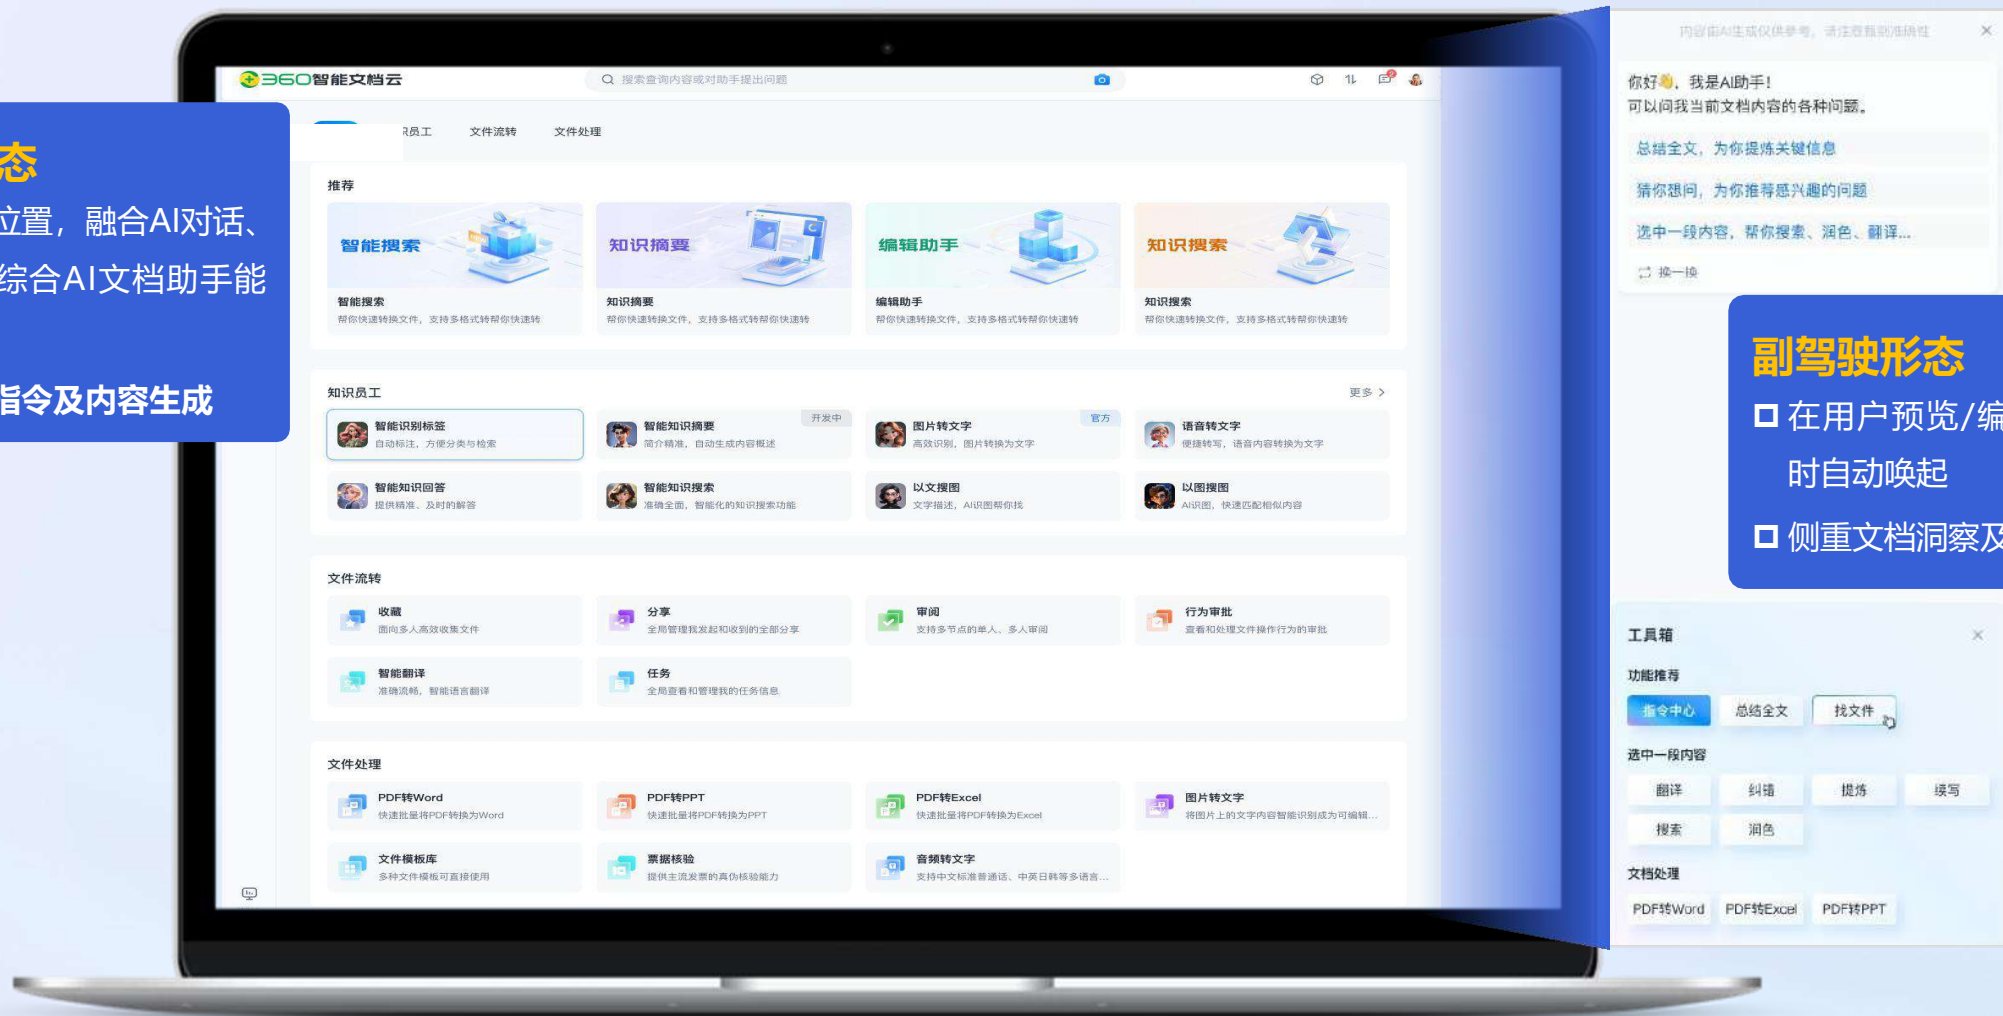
态
位置，融合AI对话、
综合AI文档助手能

指令及内容生成

360智能文档云
搜索查询内容或对助手提出问题

识员工 文件流转 文件处理

推荐

智能搜索
智能搜索
帮你快速转换文件，支持多格式转帮你快速转

知识摘要
知识摘要
帮你快速转换文件，支持多格式转帮你快速转

编辑助手
编辑助手
帮你快速转换文件，支持多格式转帮你快速转

知识搜索
知识搜索
帮你快速转换文件，支持多格式转帮你快速转

知识员工
更多 >

智能识别标签
自动标注，方便分类与检索

智能知识摘要
开发中
简介精准，自动生成内容概述

图片转文字
官方
高效识别，图片转换为文字

语音转文字
便捷转写，语音内容转换为文字

智能知识回答
提供精准、及时的解答

智能知识搜索
准确全面，智能化的知识搜索功能

以文搜图
文字描述，AI识图帮你找

以图搜图
AI识图，快速匹配相似内容

文件流转

收藏
面向多人高效收集文件

分享
全局管理我发起和收到的全部分享

审阅
支持多节点的单人、多人审阅

行为审批
查看和处理文件操作行为的审批

智能翻译
准确流畅，智能语言翻译

任务
全局查看和管理我的任务信息

文件处理

PDF转Word
快速批量将PDF转换为Word

PDF转PPT
快速批量将PDF转换为PPT

PDF转Excel
快速批量将PDF转换为Excel

图片转文字
将图片上的文字内容智能识别成为可编辑...

文件模板库
多种文件模板可直接使用

票据核验
提供主流发票的真伪核验能力

音频转文字
支持中文标准普通话、中英日韩等多语言...

内容由AI生成仅供参考，请注意甄别准确性

你好👋，我是AI助手！
可以问我当前文档内容的各种问题。

总结全文，为你提炼关键信息
猜你想问，为你推荐感兴趣的问题
选中一段内容，帮你搜索、润色、翻译...
换一换

副驾驶形态
在用户预览/编
时自动唤起
侧重文档洞察及

工具箱
功能推荐
指令中心 总结全文 找文件
选中一段内容
翻译 纠错 提炼 续写
搜索 润色
文档处理
PDF转Word PDF转Excel PDF转PPT